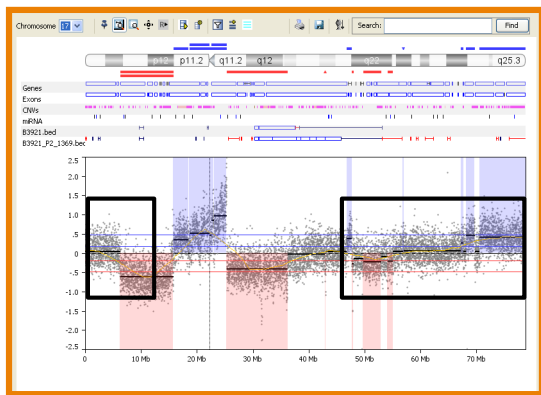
Chromosome 17

Search: Find

p12 p11.2 q11.2 q12 q22 q25.3

Genes
Exons
CNVs
miRNA
B3921.bed
B3921_P2_1369.bed

2.5
2
1.5
1.0
0.5
0
-0.5
-1.0
-1.5
-2.0
-2.5

0 10 Mb 20 Mb 30 Mb 40 Mb 50 Mb 60 Mb 70 Mb